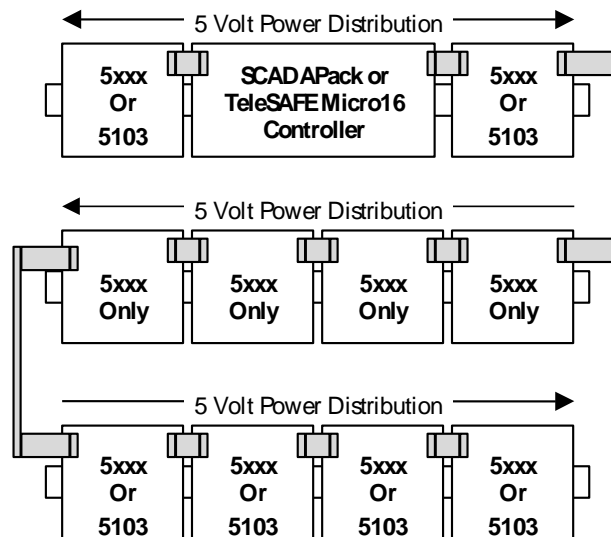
5 Volt Power Distribution

5xxx Or 5103

SCADAPack or TeleSAFE Micro16 Controller

5xxx Or 5103

5 Volt Power Distribution

5xxx Only

5xxx Only

5xxx Only

5xxx Only

5 Volt Power Distribution

5xxx Or 5103

5xxx Or 5103

5xxx Or 5103

5xxx Or 5103